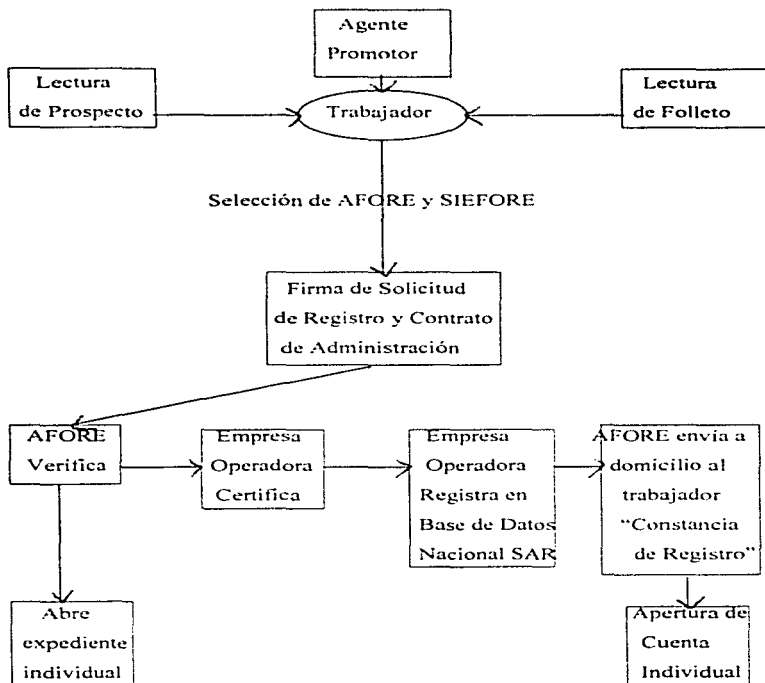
Agente Promotor

Lectura de Prospecto

Trabajador

Lectura de Folleto

Selección de AFORE y SIEFORE

Firma de Solicitud de Registro y Contrato de Administración

AFORE Verifica

Empresa Operadora Certifica

Empresa Operadora Registra en Base de Datos Nacional SAR

AFORE envía a domicilio al trabajador "Constancia de Registro"

Abre expediente individual

Apertura de Cuenta Individual